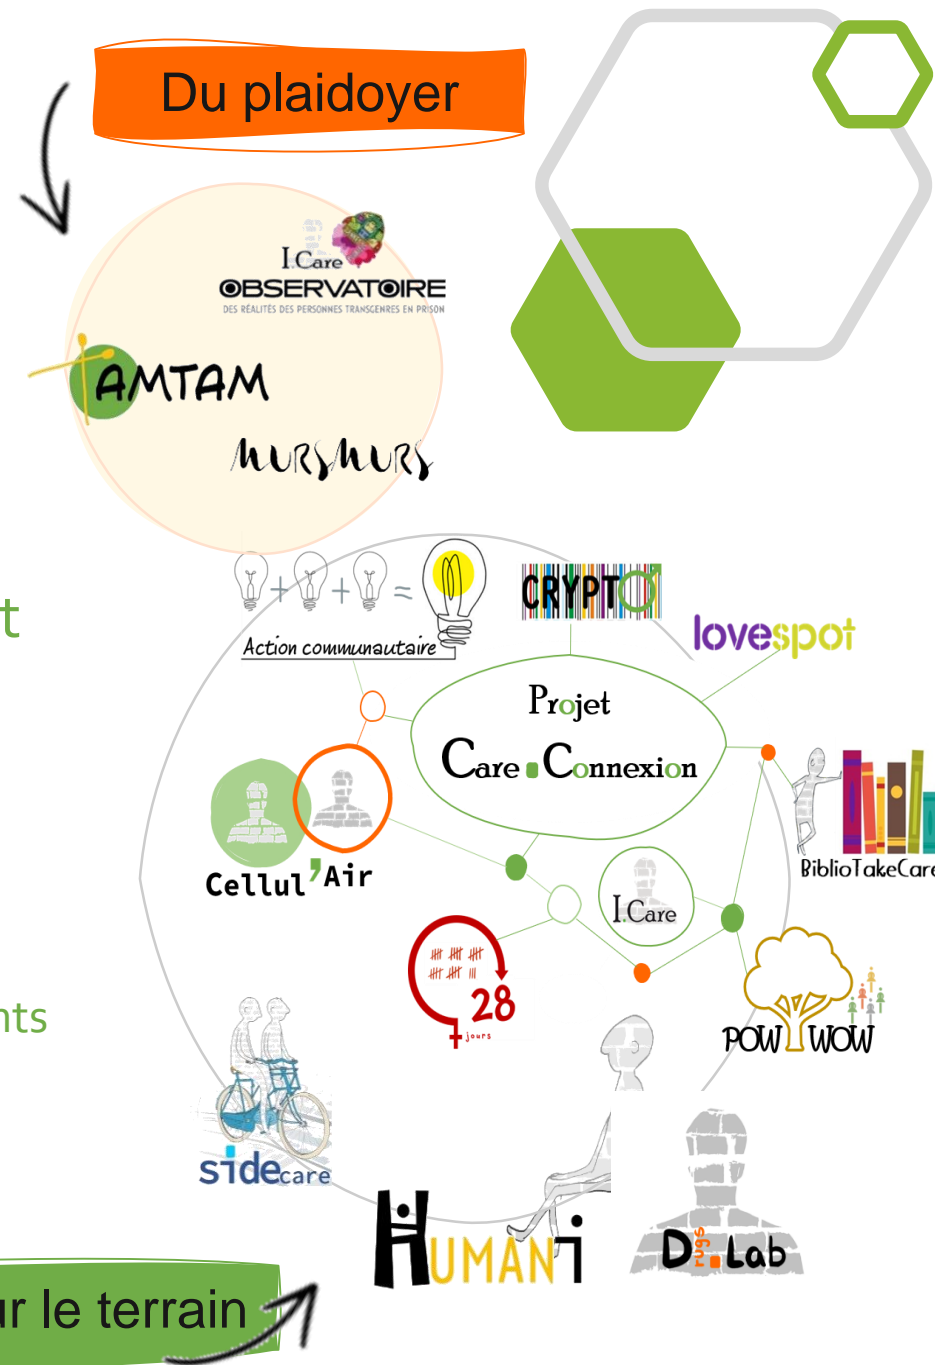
Du plaidoyer

I.Care
OBSERVATOIRE
DES RÉALITÉS DES PERSONNES TRANSGENRES EN PRISON

TAMTAM

MURMURS

t

Action communautaire

CRYPTO

lovespot

Projet
Care Connexion

Cellul'Air

BiblioTakeCare

I.Care

28 jours

POW WOW

nts

sidecare

HUMANi

Drugs Lab

ur le terrain